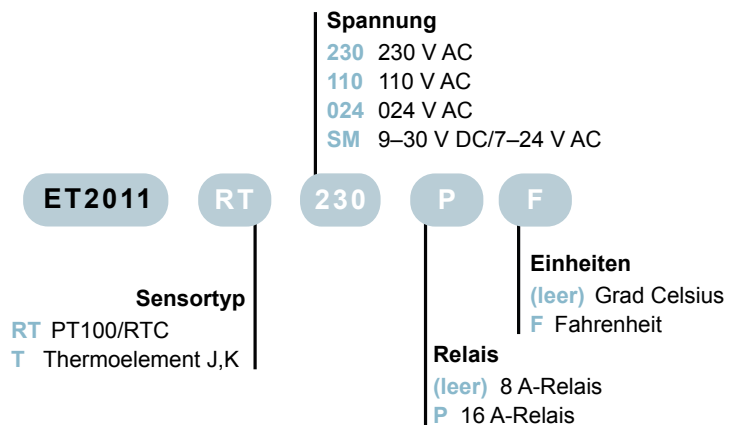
Spannung
230 230 V AC
110 110 V AC
024 024 V AC
SM 9–30 V DC/7–24 V AC

ET2011 RT 230 P F

Einheiten
(leer) Grad Celsius
F Fahrenheit

Sensortyp
RT PT100/RTC
T Thermoelement J,K

Relais
(leer) 8 A-Relais
P 16 A-Relais